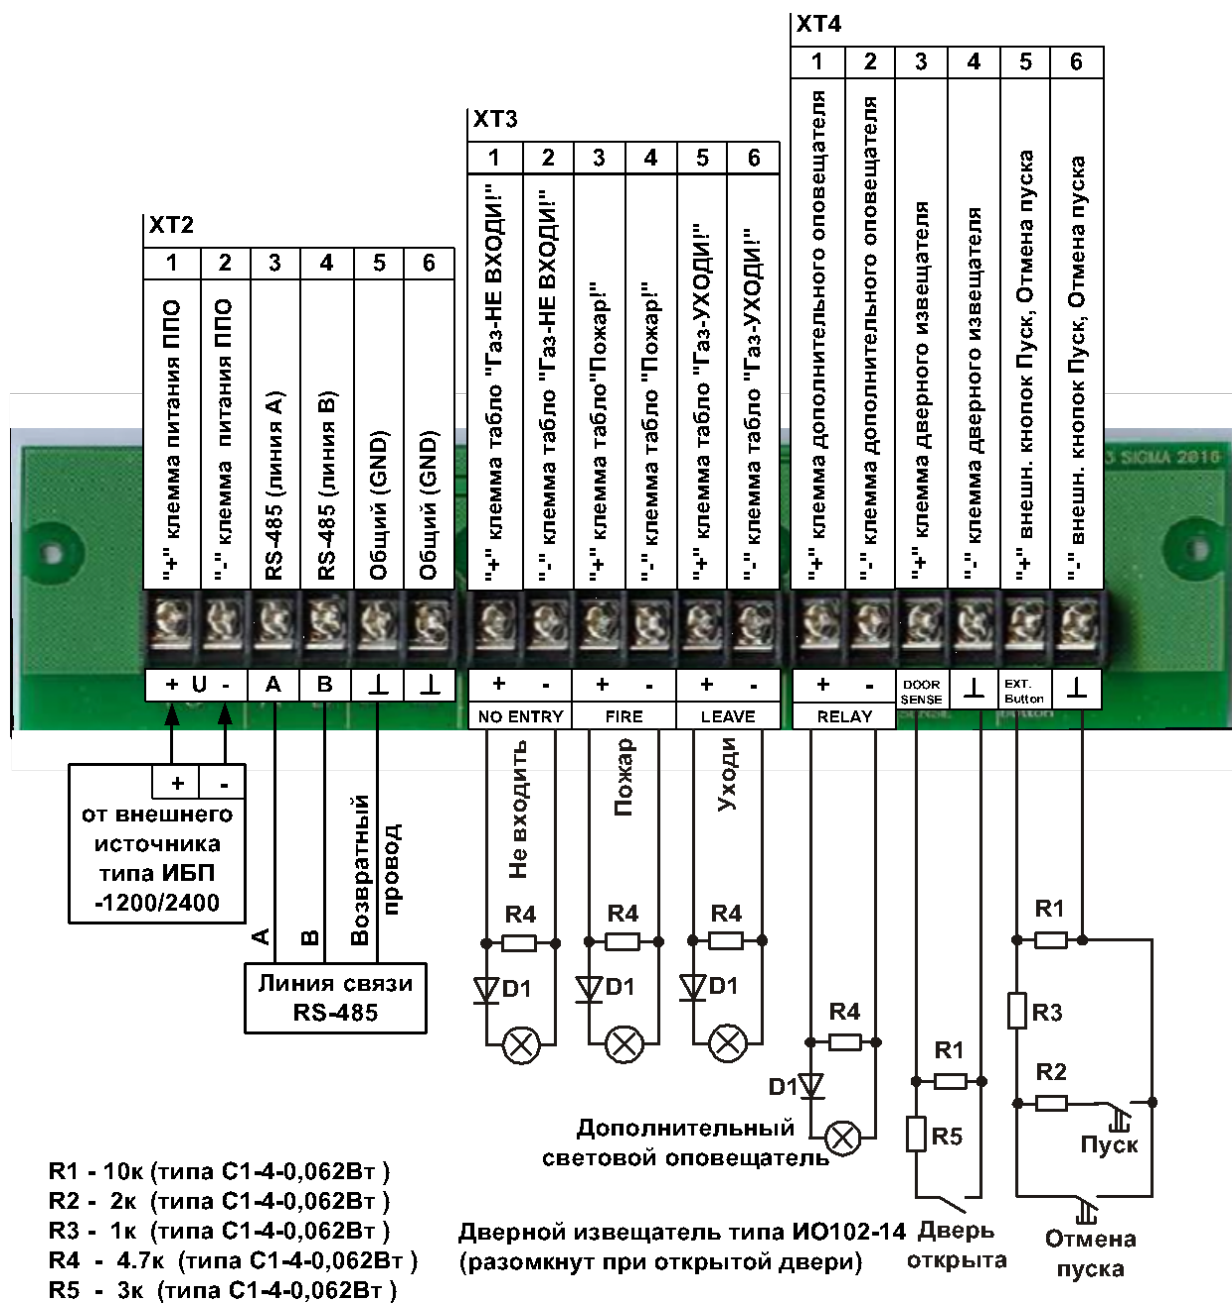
XT4

| 1 | 2 | 3 | 4 | 5 | 6 |
|---|---|---|---|---|---|
| "+" клемма дополнительного оповещателя | "-" клемма дополнительного оповещателя | "+" клемма дверного извещателя | "-" клемма дверного извещателя | "+" внешн. кнопок Пуск, Отмена пуска | "-" внешн. кнопок Пуск, Отмена пуска |

XT3

| 1 | 2 | 3 | 4 | 5 | 6 |
|---|---|---|---|---|---|
| "+" клемма табло "Газ-НЕ ВХОДИ!" | "-" клемма табло "Газ-НЕ ВХОДИ!" | "+" клемма табло "Пожар!" | "-" клемма табло "Пожар!" | "+" клемма табло "Газ-УХОДИ!" | "-" клемма табло "Газ-УХОДИ!" |

XT2

| 1 | 2 | 3 | 4 | 5 | 6 |
|---|---|---|---|---|---|
| "+" клемма питания ППО | "-" клемма питания ППО | RS-485 (линия А) | RS-485 (линия В) | Общий (GND) | Общий (GND) |

SIGMA 2016

+ U - A B ⊥ ⊥ + - + - + - + - DOOR SENSE ⊥ EXT. Button ⊥

NO ENTRY FIRE LEAVE RELAY

+ -
от внешнего источника типа ИБП -1200/2400

A B Возвратный провод

Линия связи RS-485

Не входить Пожар Уходи

R4 R4 R4
D1 D1 D1

R4
D1

Дополнительный световой оповещатель

R1
R5

R1
R3
R2
Пуск

R1 - 10к (типа С1-4-0,062Вт )
R2 - 2к (типа С1-4-0,062Вт )
R3 - 1к (типа С1-4-0,062Вт )
R4 - 4.7к (типа С1-4-0,062Вт )
R5 - 3к (типа С1-4-0,062Вт )

Дверной извещатель типа ИО102-14 (разомкнут при открытой двери)

Дверь открыта

Отмена пуска